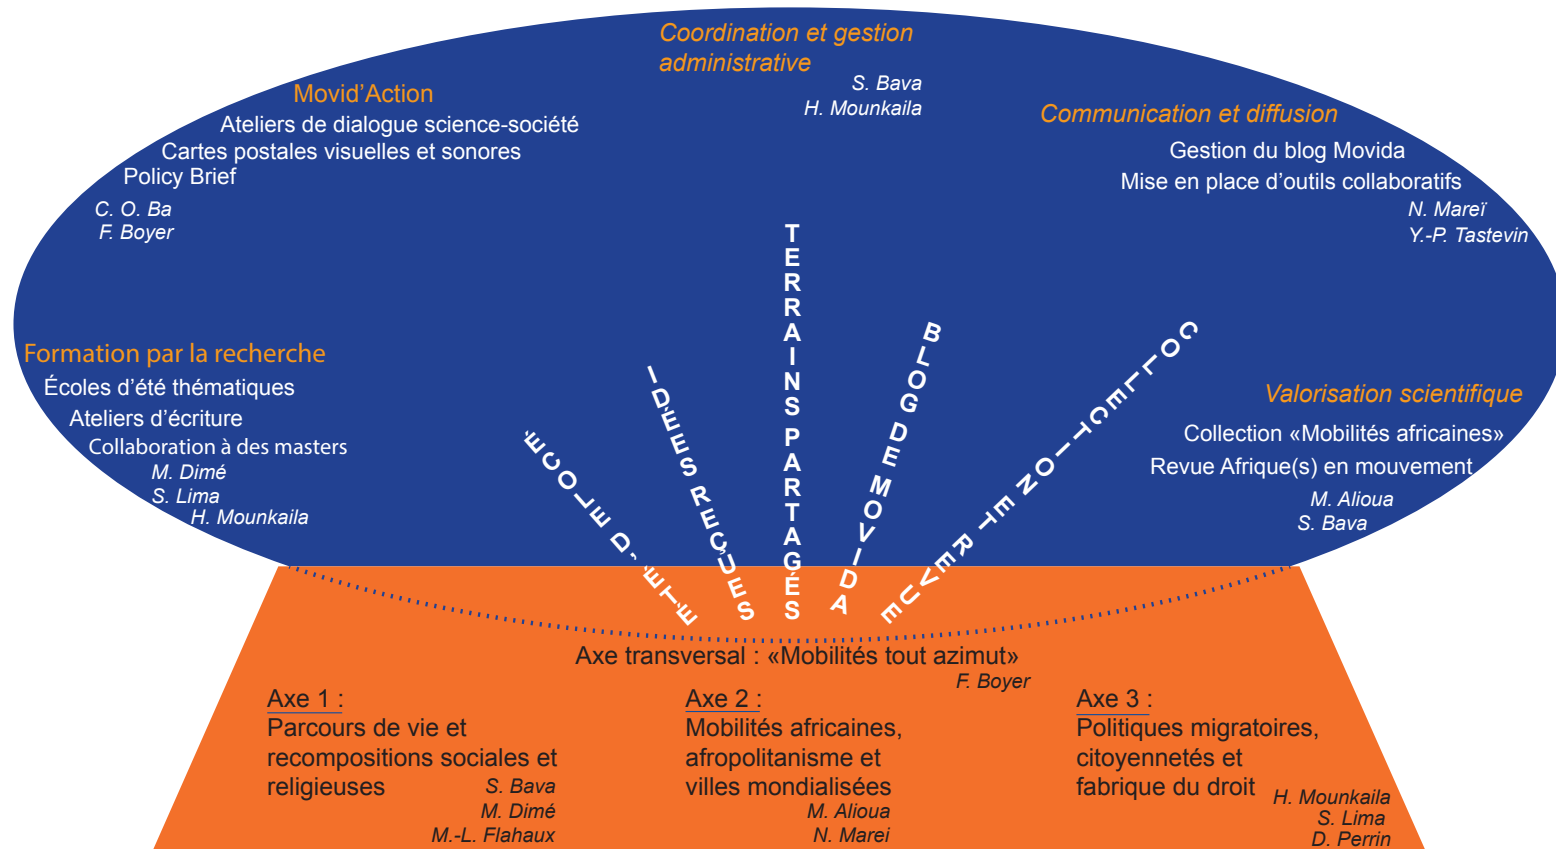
Coordination et gestion administrative
S. Bava
H. Mounkaila

Movid'Action
Ateliers de dialogue science-société
Cartes postales visuelles et sonores
Policy Brief
C. O. Ba
F. Boyer

Communication et diffusion
Gestion du blog Movida
Mise en place d'outils collaboratifs
N. Mareï
Y.-P. Tastevin

Formation par la recherche
Écoles d'été thématiques
Ateliers d'écriture
Collaboration à des masters
M. Dimé
S. Lima
H. Mounkaila

Valorisation scientifique
Collection «Mobilités africaines»
Revue Afrique(s) en mouvement
M. Alioua
S. Bava

ÉCOLE D'ÉTÉ
IDÉES REÇUES
TERRAINS PARTAGÉS
BLOG DE MOVIDA
COLLECTION ET REVUE

Axe transversal : «Mobilités tout azimut»
F. Boyer

Axe 1 :
Parcours de vie et recompositions sociales et religieuses
S. Bava
M. Dimé
M.-L. Flahaux

Axe 2 :
Mobilités africaines, afropolitanisme et villes mondialisées
M. Alioua
N. Marei

Axe 3 :
Politiques migratoires, citoyennetés et fabrique du droit
H. Mounkaila
S. Lima
D. Perrin